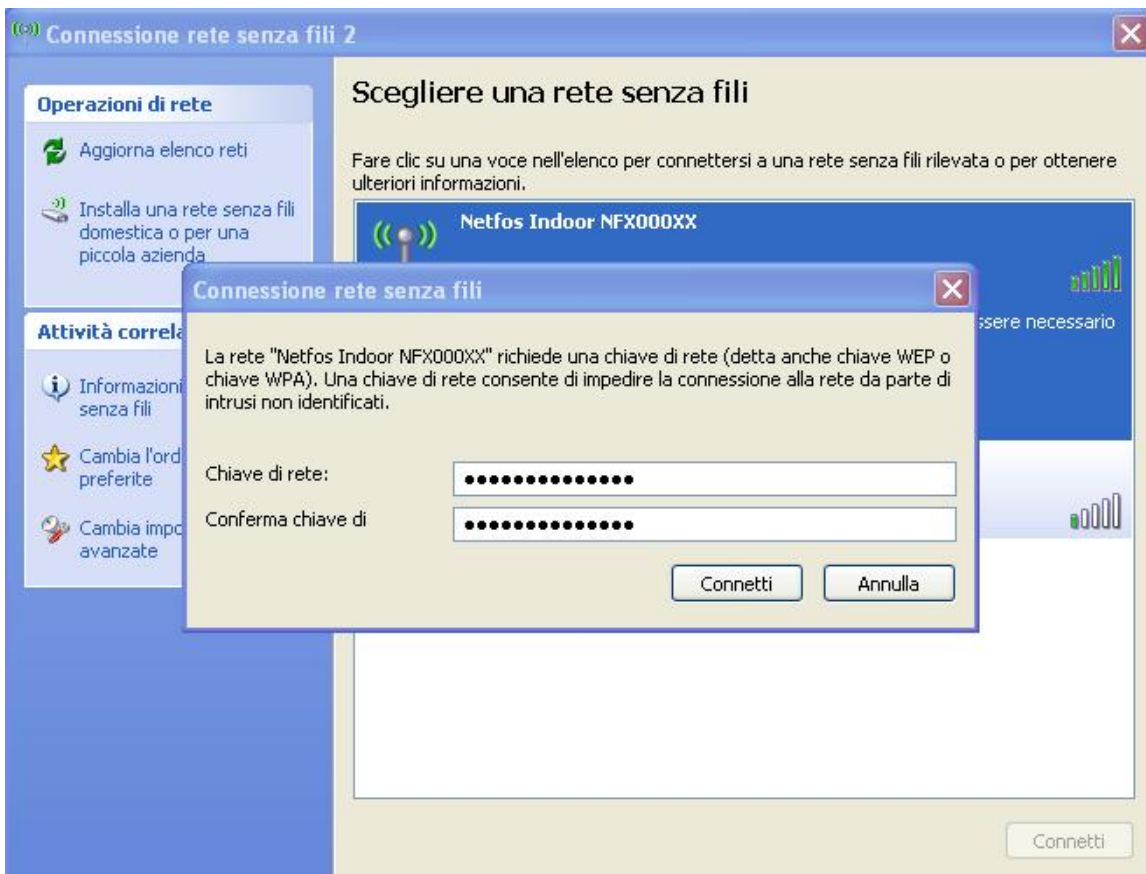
Connessione rete senza fili 2

Operazioni di rete

Aggiorna elenco reti

Installa una rete senza fili domestica o per una piccola azienda

Attività correla

Informazioni senza fili

Cambia l'ord preferite

Cambia impo avanzate

Scegliere una rete senza fili

Fare clic su una voce nell'elenco per connettersi a una rete senza fili rilevata o per ottenere ulteriori informazioni.

Netfos Indoor NFX000XX

ssere necessario

Connessione rete senza fili

La rete "Netfos Indoor NFX000XX" richiede una chiave di rete (detta anche chiave WEP o chiave WPA). Una chiave di rete consente di impedire la connessione alla rete da parte di intrusi non identificati.

Chiave di rete: ••••••••••••••

Conferma chiave di ••••••••••••••

Connetti Annulla

Connetti